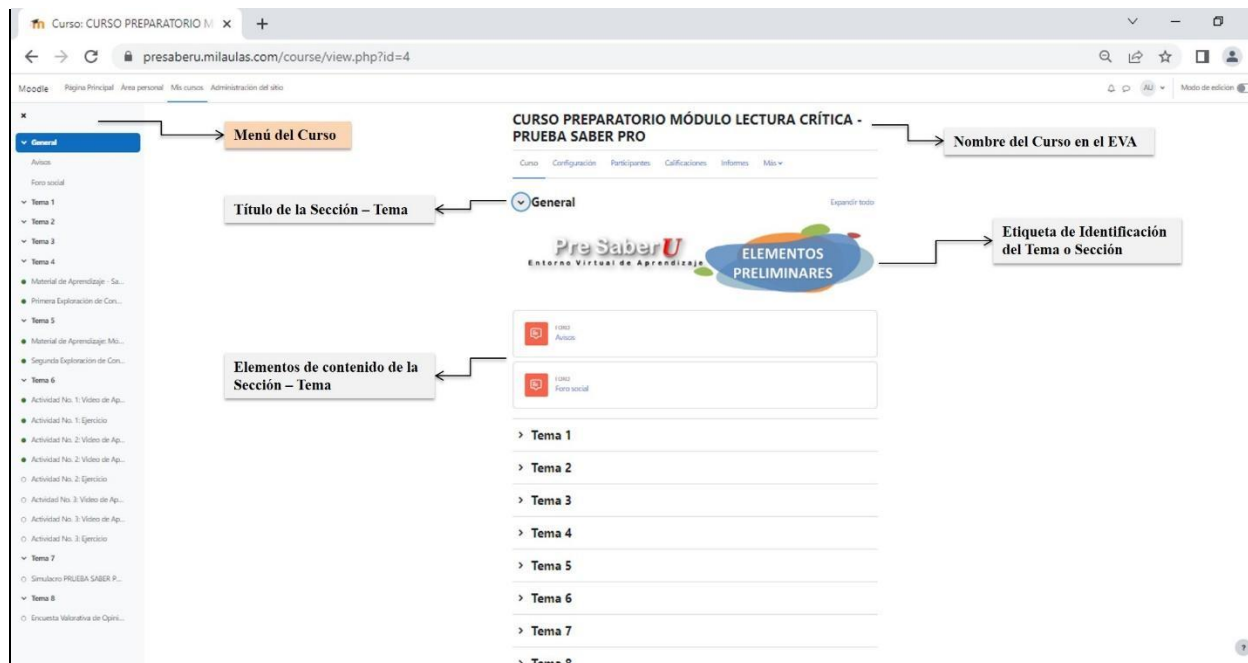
Curso: CURSO PREPARATORIO M ×
+
presaberu.milaulas.com/course/view.php?id=4

Moodle Página Principal Área personal Mis cursos Administración del sitio

AU Modo de edición

×
General
Avisos
Foro social
Tema 1
Tema 2
Tema 3
Tema 4
Material de Aprendizaje - Sa...
Primera Exploración de Con...
Tema 5
Material de Aprendizaje: Mó...
Segunda Exploración de Con...
Tema 6
Actividad No. 1: Video de Ap...
Actividad No. 1: Ejercicio
Actividad No. 2: Video de Ap...
Actividad No. 2: Video de Ap...
Actividad No. 2: Ejercicio
Actividad No. 3: Video de Ap...
Actividad No. 3: Video de Ap...
Actividad No. 3: Ejercicio
Tema 7
Simulacro PRUEBA SABER P...
Tema 8
Encuesta Valorativa de Opini...

Menú del Curso

CURSO PREPARATORIO MÓDULO LECTURA CRÍTICA - PRUEBA SABER PRO

Nombre del Curso en el EVA

Curso Configuración Participantes Calificaciones Informes Más

Título de la Sección – Tema

General

Expandir todo

Pre SaberU
Entorno Virtual de Aprendizaje
ELEMENTOS PRELIMINARES

Etiqueta de Identificación del Tema o Sección

FORO
Avisos

Elementos de contenido de la Sección – Tema

FORO
Foro social

Tema 1
Tema 2
Tema 3
Tema 4
Tema 5
Tema 6
Tema 7
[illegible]